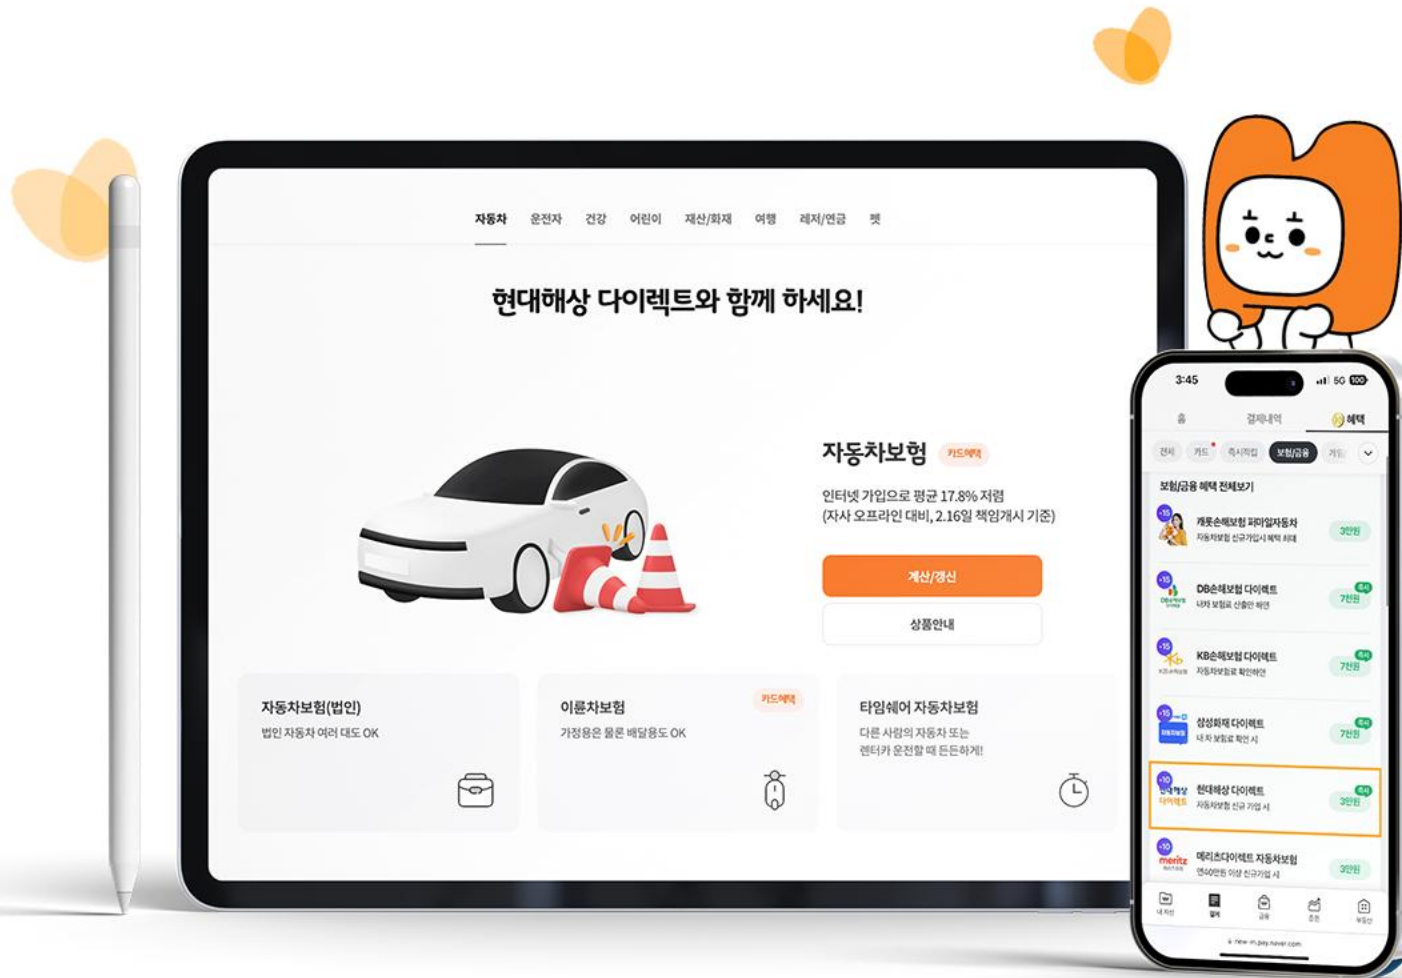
자동차 운전자 건강 어린이 재산/화재 여행 레저/연금 펫

현대해상 다이렉트와 함께 하세요!

자동차보험 카드혜택

인터넷 가입으로 평균 17.8% 저렴
(자사 오프라인 대비, 2.16일 책임개시 기준)

계산/갱신

상품안내

자동차보험(법인)
법인 자동차 여러 대도 OK

이륜차보험 카드혜택
가정용은 물론 배달용도 OK

타임쉐어 자동차보험
다른 사람의 자동차 또는 렌터카 운전할 때 든든하게!

3:45

홈 결제내역 혜택

전체 카드 즉시적립 보험/금융 게임

보험/금융 혜택 전체보기

캐롯손해보험 퍼마일자동차
자동차보험 신규가입시 혜택 최대
3만원

DB손해보험 다이렉트
내차 보험료 산출만 해도
즉시 7천원

KB손해보험 다이렉트
자동차보험료 확인하면
즉시 7천원

삼성화재 다이렉트
내 차 보험료 확인 시
즉시 7천원

현대해상 다이렉트
자동차보험 신규 가입 시
즉시 3만원

메리츠다이렉트 자동차보험
연40만원 이상 신규가입 시
3만원

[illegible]

new-m.pay.naver.com